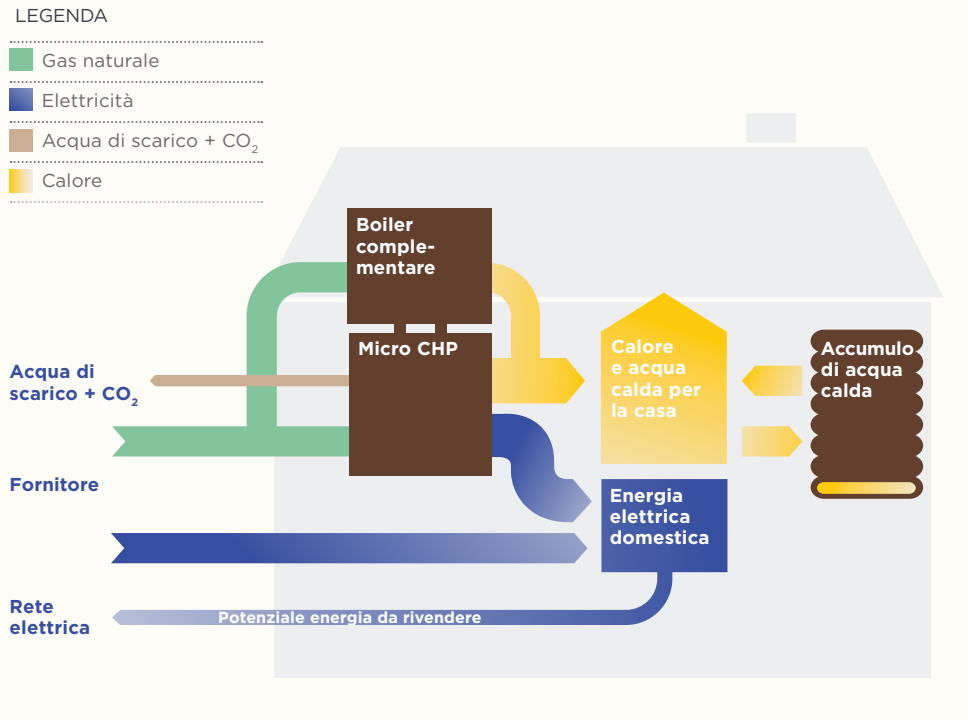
LEGENDA

Gas naturale

Elettricità

Acqua di scarico + $CO_2$

Calore

Boiler complementare

Micro CHP

Calore e acqua calda per la casa

Accumulo di acqua calda

Acqua di scarico + $CO_2$

Fornitore

Energia elettrica domestica

Rete elettrica

Potenziale energia da rivendere